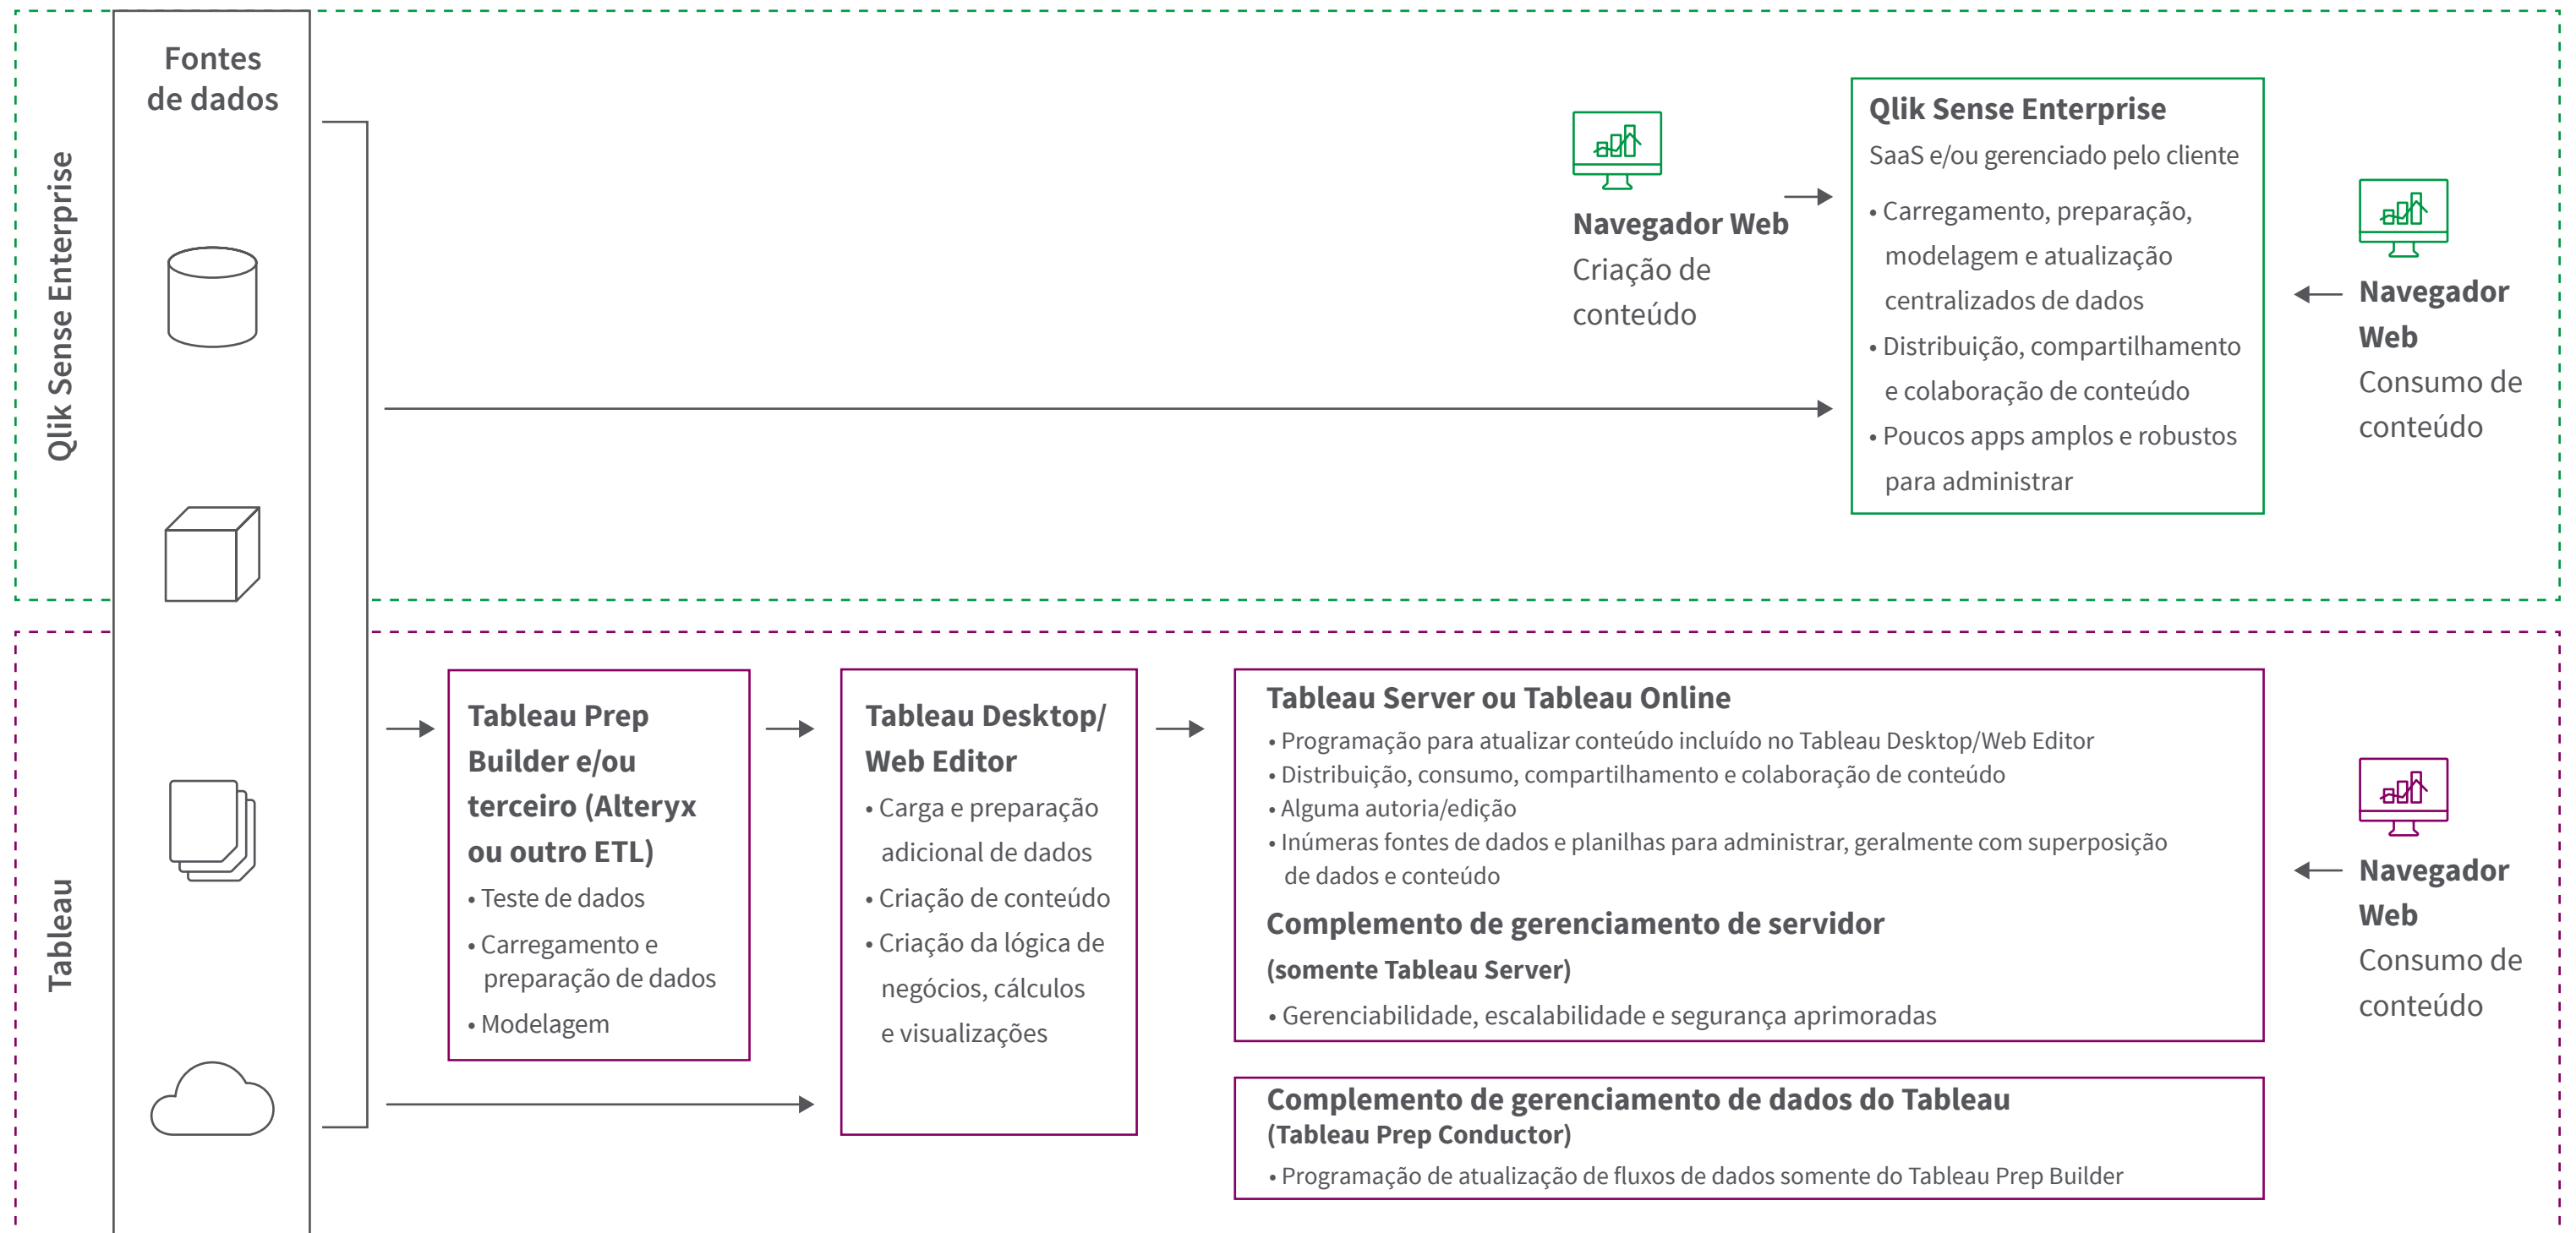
Qlik Sense Enterprise

Fontes de dados

Navegador Web
Criação de conteúdo

Qlik Sense Enterprise
SaaS e/ou gerenciado pelo cliente
• Carregamento, preparação, modelagem e atualização centralizados de dados
• Distribuição, compartilhamento e colaboração de conteúdo
• Poucos apps amplos e robustos para administrar

Navegador Web
Consumo de conteúdo

Tableau

Tableau Prep Builder e/ou terceiro (Alteryx ou outro ETL)
• Teste de dados
• Carregamento e preparação de dados
• Modelagem

Tableau Desktop/ Web Editor
• Carga e preparação adicional de dados
• Criação de conteúdo
• Criação da lógica de negócios, cálculos e visualizações

Tableau Server ou Tableau Online
• Programação para atualizar conteúdo incluído no Tableau Desktop/Web Editor
• Distribuição, consumo, compartilhamento e colaboração de conteúdo
• Alguma autoria/edição
• Inúmeras fontes de dados e planilhas para administrar, geralmente com superposição de dados e conteúdo

Complemento de gerenciamento de servidor (somente Tableau Server)
• Gerenciabilidade, escalabilidade e segurança aprimoradas

Navegador Web
Consumo de conteúdo

Complemento de gerenciamento de dados do Tableau (Tableau Prep Conductor)
• Programação de atualização de fluxos de dados somente do Tableau Prep Builder